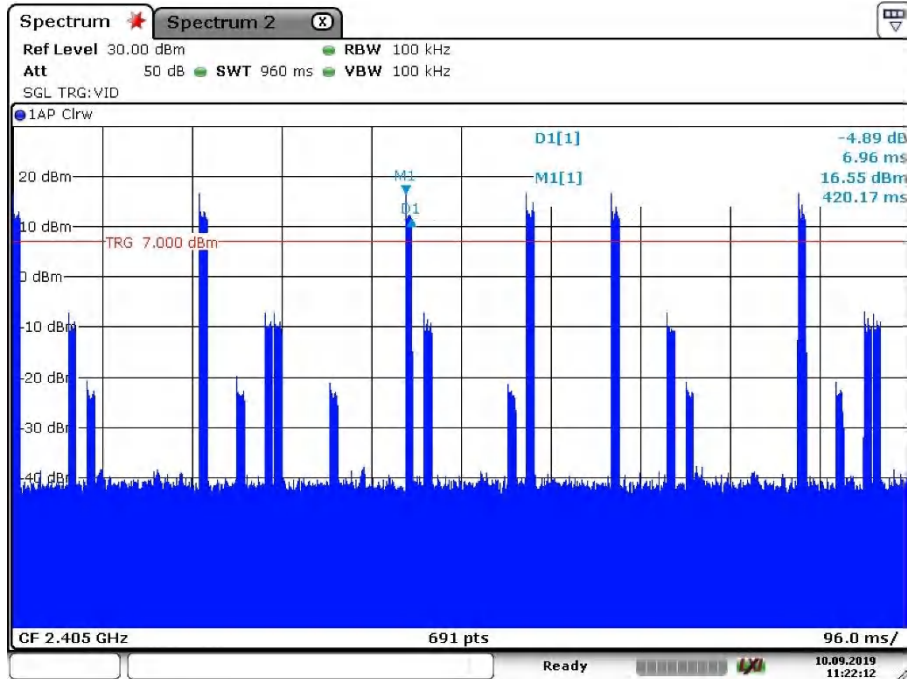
Spectrum Spectrum 2

Ref Level 30.00 dBm RBW 100 kHz
Att 50 dB SWT 960 ms VBW 100 kHz
SGL TRG:VID

1AP Clrw

D1[1] -4.89 dB
6.96 ms
M1[1] 16.55 dBm
420.17 ms

20 dBm
M1
D1
10 dBm
TRG 7.000 dBm
0 dBm
-10 dBm
-20 dBm
-30 dBm
-40 dBm

CF 2.405 GHz 691 pts 96.0 ms/

Ready LXI 10.09.2019 11:22:12